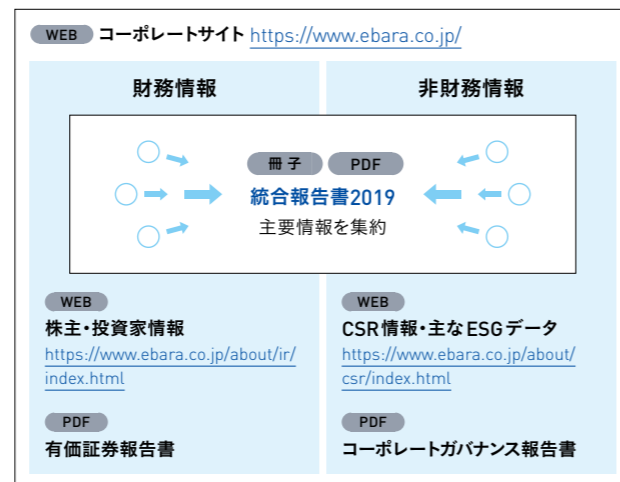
WEB コーポレートサイト https://www.ebara.co.jp/

財務情報

非財務情報

冊子 PDF
統合報告書2019
主要情報を集約

WEB
株主・投資家情報
https://www.ebara.co.jp/about/ir/index.html

PDF
有価証券報告書

WEB
CSR情報・主なESGデータ
https://www.ebara.co.jp/about/csr/index.html

PDF
コーポレートガバナンス報告書